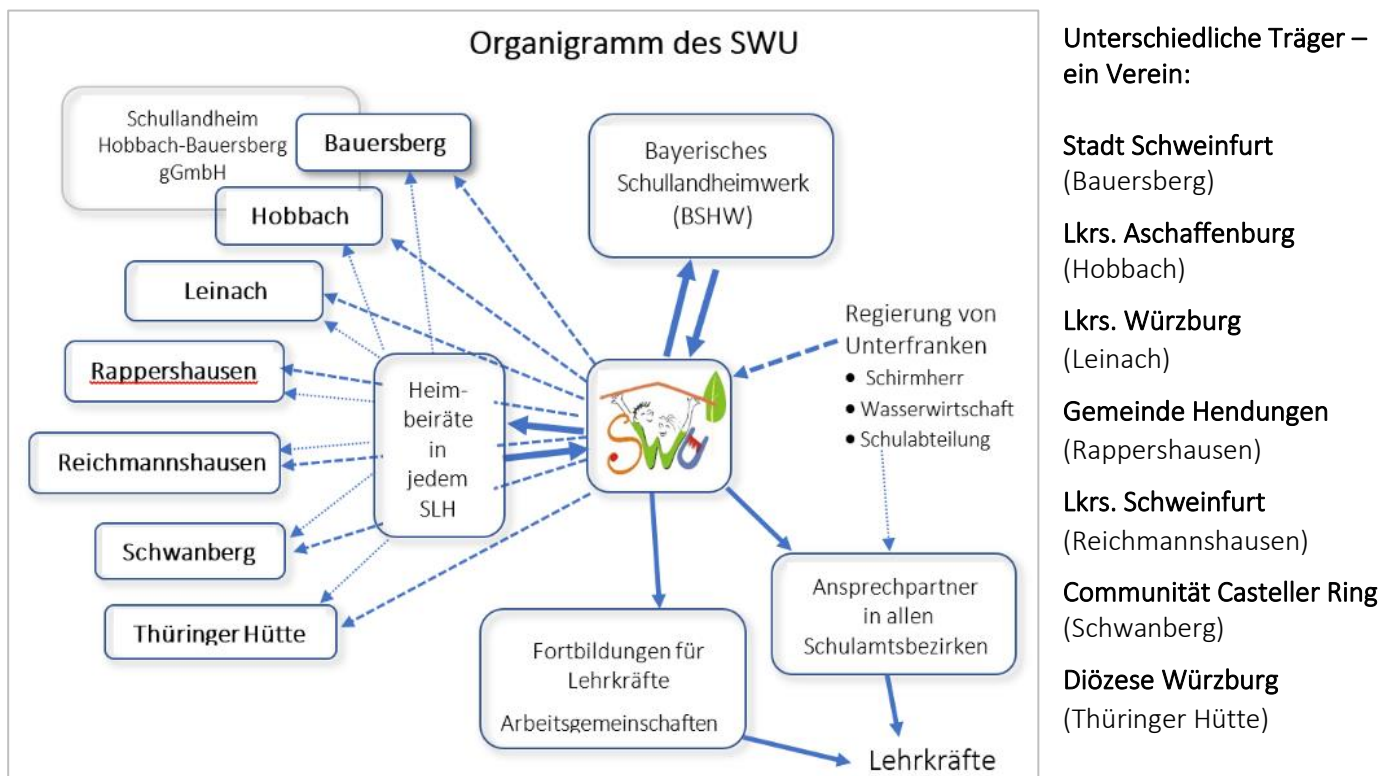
Organigramm des SWU

Schullandheim Hobbach-Bauersberg gGmbH

Bauersberg

Hobbach

Leinach

Rappershausen

Reichmannshausen

Schwanberg

Thüringer Hütte

Heimbeiräte in jedem SLH

Bayerisches Schullandheimwerk (BSHW)

SWU

Regierung von Unterfranken
- Schirmherr
- Wasserwirtschaft
- Schulabteilung

Ansprechpartner in allen Schulamtsbezirken

Fortbildungen für Lehrkräfte

Arbeitsgemeinschaften

Lehrkräfte

Unterschiedliche Träger – ein Verein:

Stadt Schweinfurt
(Bauersberg)

Lkrs. Aschaffenburg
(Hobbach)

Lkrs. Würzburg
(Leinach)

Gemeinde Hendungen
(Rappershausen)

Lkrs. Schweinfurt
(Reichmannshausen)

Communität Casteller Ring
(Schwanberg)

Diözese Würzburg
(Thüringer Hütte)